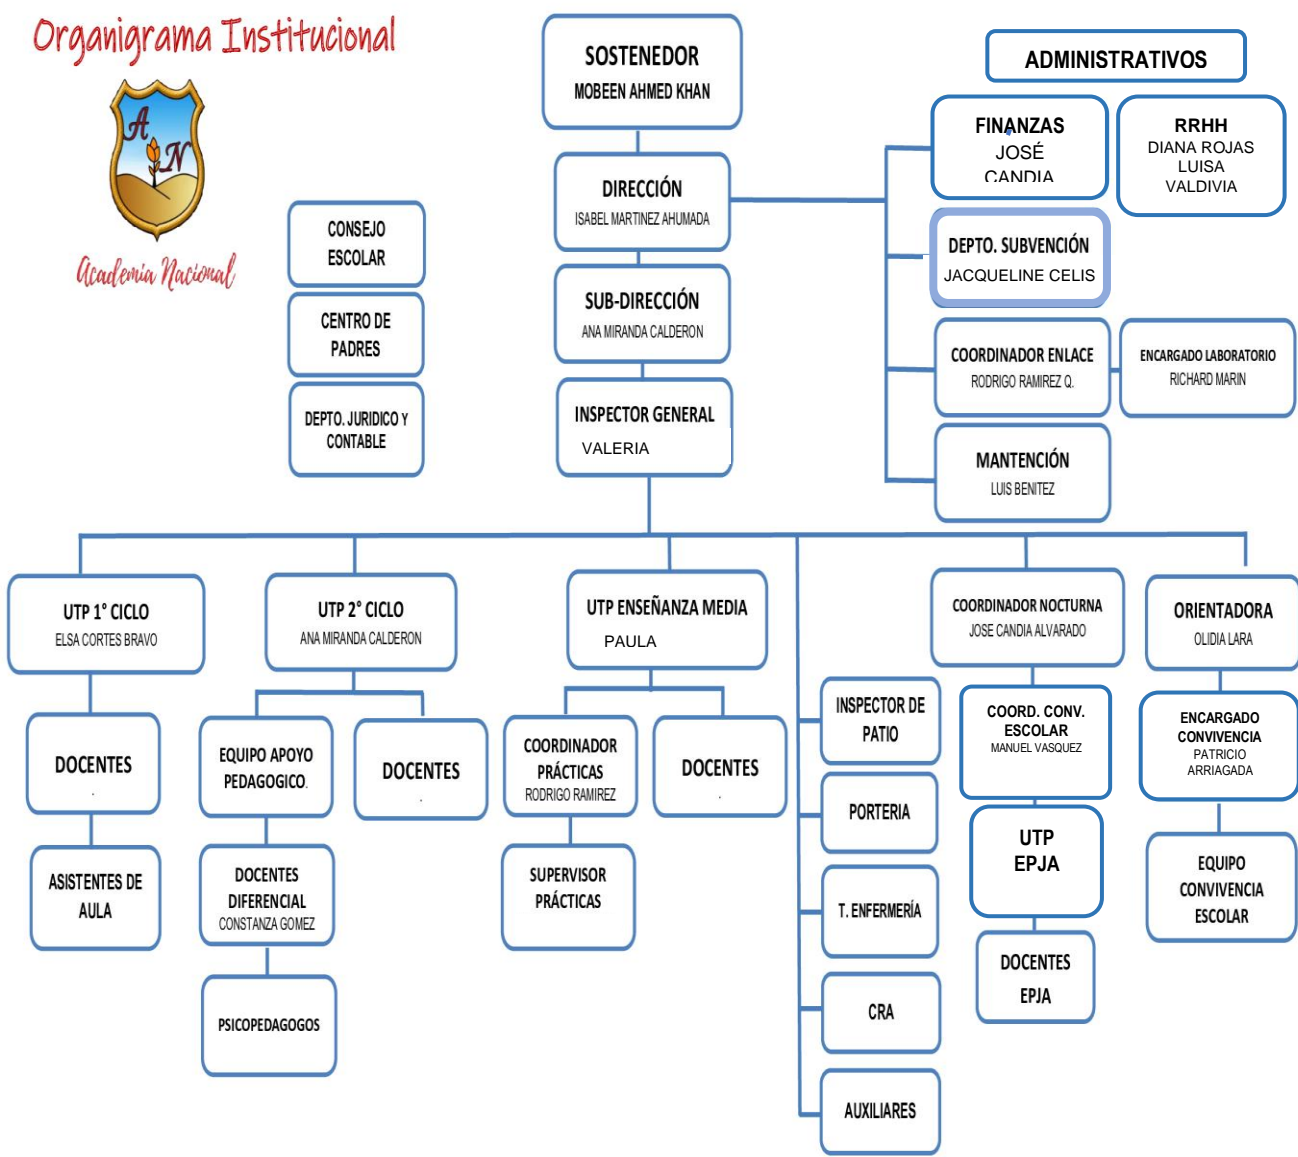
Organigrama Institucional

AN

Academia Nacional

SOSTENEDOR
MOBEEN AHMED KHAN

ADMINISTRATIVOS

FINANZAS
JOSÉ
CANDIA

RRHH
DIANA ROJAS
LUISA
VALDIVIA

DIRECCIÓN
ISABEL MARTINEZ AHUMADA

DEPTO. SUBVENCIÓN
JACQUELINE CELIS

CONSEJO
ESCOLAR

CENTRO DE
PADRES

DEPTO. JURIDICO Y
CONTABLE

SUB-DIRECCIÓN
ANA MIRANDA CALDERON

COORDINADOR ENLACE
RODRIGO RAMIREZ Q.

ENCARGADO LABORATORIO
RICHARD MARIN

INSPECTOR GENERAL
VALERIA

MANTENCIÓN
LUIS BENITEZ

UTP 1° CICLO
ELSA CORTES BRAVO

UTP 2° CICLO
ANA MIRANDA CALDERON

UTP ENSEÑANZA MEDIA
PAULA

COORDINADOR NOCTURNA
JOSE CANDIA ALVARADO

ORIENTADORA
OLIDIA LARA

DOCENTES

EQUIPO APOYO
PEDAGOGICO.

DOCENTES

COORDINADOR
PRÁCTICAS
RODRIGO RAMIREZ

DOCENTES

INSPECTOR DE
PATIO

COORD. CONV.
ESCOLAR
MANUEL VASQUEZ

ENCARGADO
CONVIVENCIA
PATRICIO
ARRIAGADA

ASISTENTES DE
AULA

DOCENTES
DIFERENCIAL
CONSTANZA GOMEZ

SUPERVISOR
PRÁCTICAS

PORTERIA

UTP
EPJA

EQUIPO
CONVIVENCIA
ESCOLAR

T. ENFERMERÍA

DOCENTES
EPJA

PSICOPEDAGOGOS

CRA

AUXILIARES